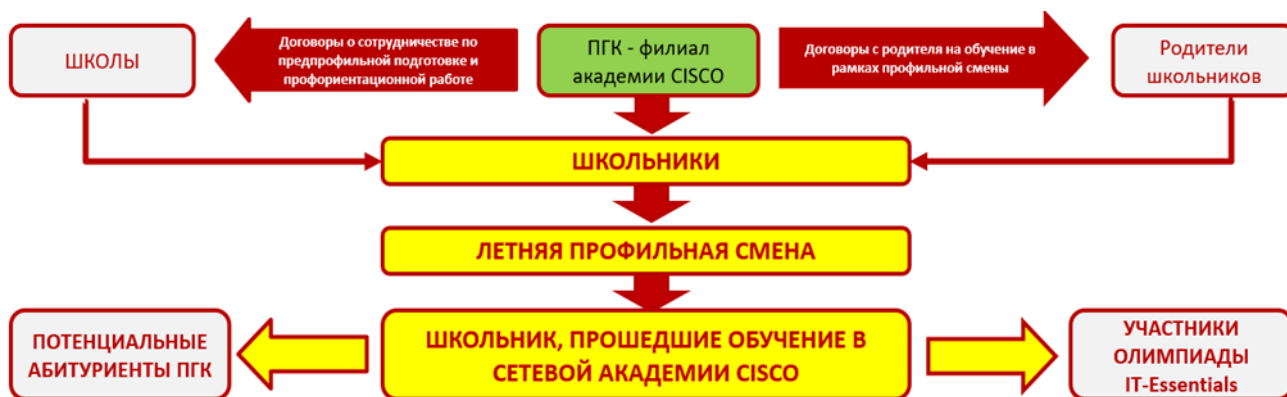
ШКОЛЫ

Договоры о сотрудничестве по предпрофильной подготовке и профориентационной работе

ПГК - филиал академии CISCO

Договоры с родителя на обучение в рамках профильной смены

Родители школьников

ШКОЛЬНИКИ

ЛЕТНЯЯ ПРОФИЛЬНАЯ СМЕНА

ПОТЕНЦИАЛЬНЫЕ АБИТУРИЕНТЫ ПГК

ШКОЛЬНИК, ПРОШЕДШИЕ ОБУЧЕНИЕ В СЕТЕВОЙ АКАДЕМИИ CISCO

УЧАСТНИКИ ОЛИМПИАДЫ IT-Essentials